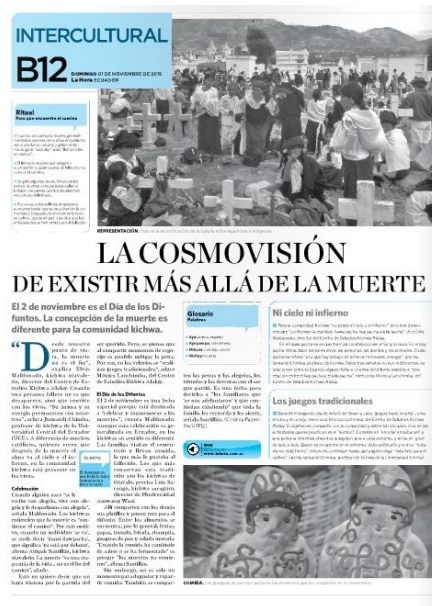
INTERCULTURAL

B12 DOMINGO 01 DE NOVIEMBRE DE 2015 La Hora ECUADOR

Ritual

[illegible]

REPRESENTACIÓN. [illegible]

LA COSMOVISIÓN DE EXISTIR MÁS ALLÁ DE LA MUERTE

El 2 de noviembre es el Día de los Difuntos. La concepción de la muerte es diferente para la comunidad kichwa.

"Desde nuestra punto de vista, la muerte no es el fin", explica Silvia Maldonado, kichwa otavaleña, directora del Centro de Estudios Kichwa Aliakay. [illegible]

Celebración

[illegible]

El Día de los Difuntos

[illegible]

Glosario

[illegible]

Ni cielo ni infierno

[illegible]

Los juegos tradicionales

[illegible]

COMIDA. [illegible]